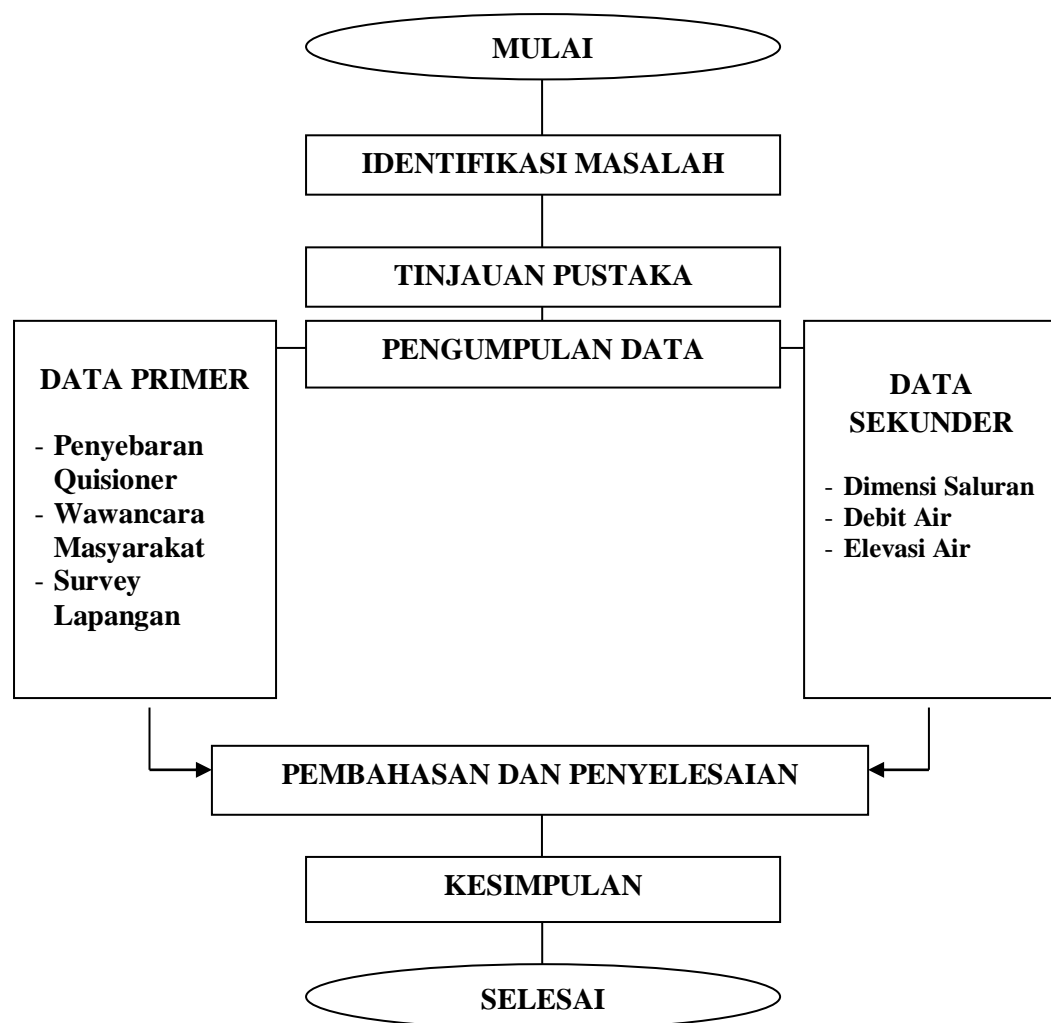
MULAI

IDENTIFIKASI MASALAH

TINJAUAN PUSTAKA

PENGUMPULAN DATA

DATA PRIMER

- Penyebaran Quisioner
- Wawancara Masyarakat
- Survey Lapangan

DATA SEKUNDER

- Dimensi Saluran
- Debit Air
- Elevasi Air

PEMBAHASAN DAN PENYELESAIAN

KESIMPULAN

SELESAI